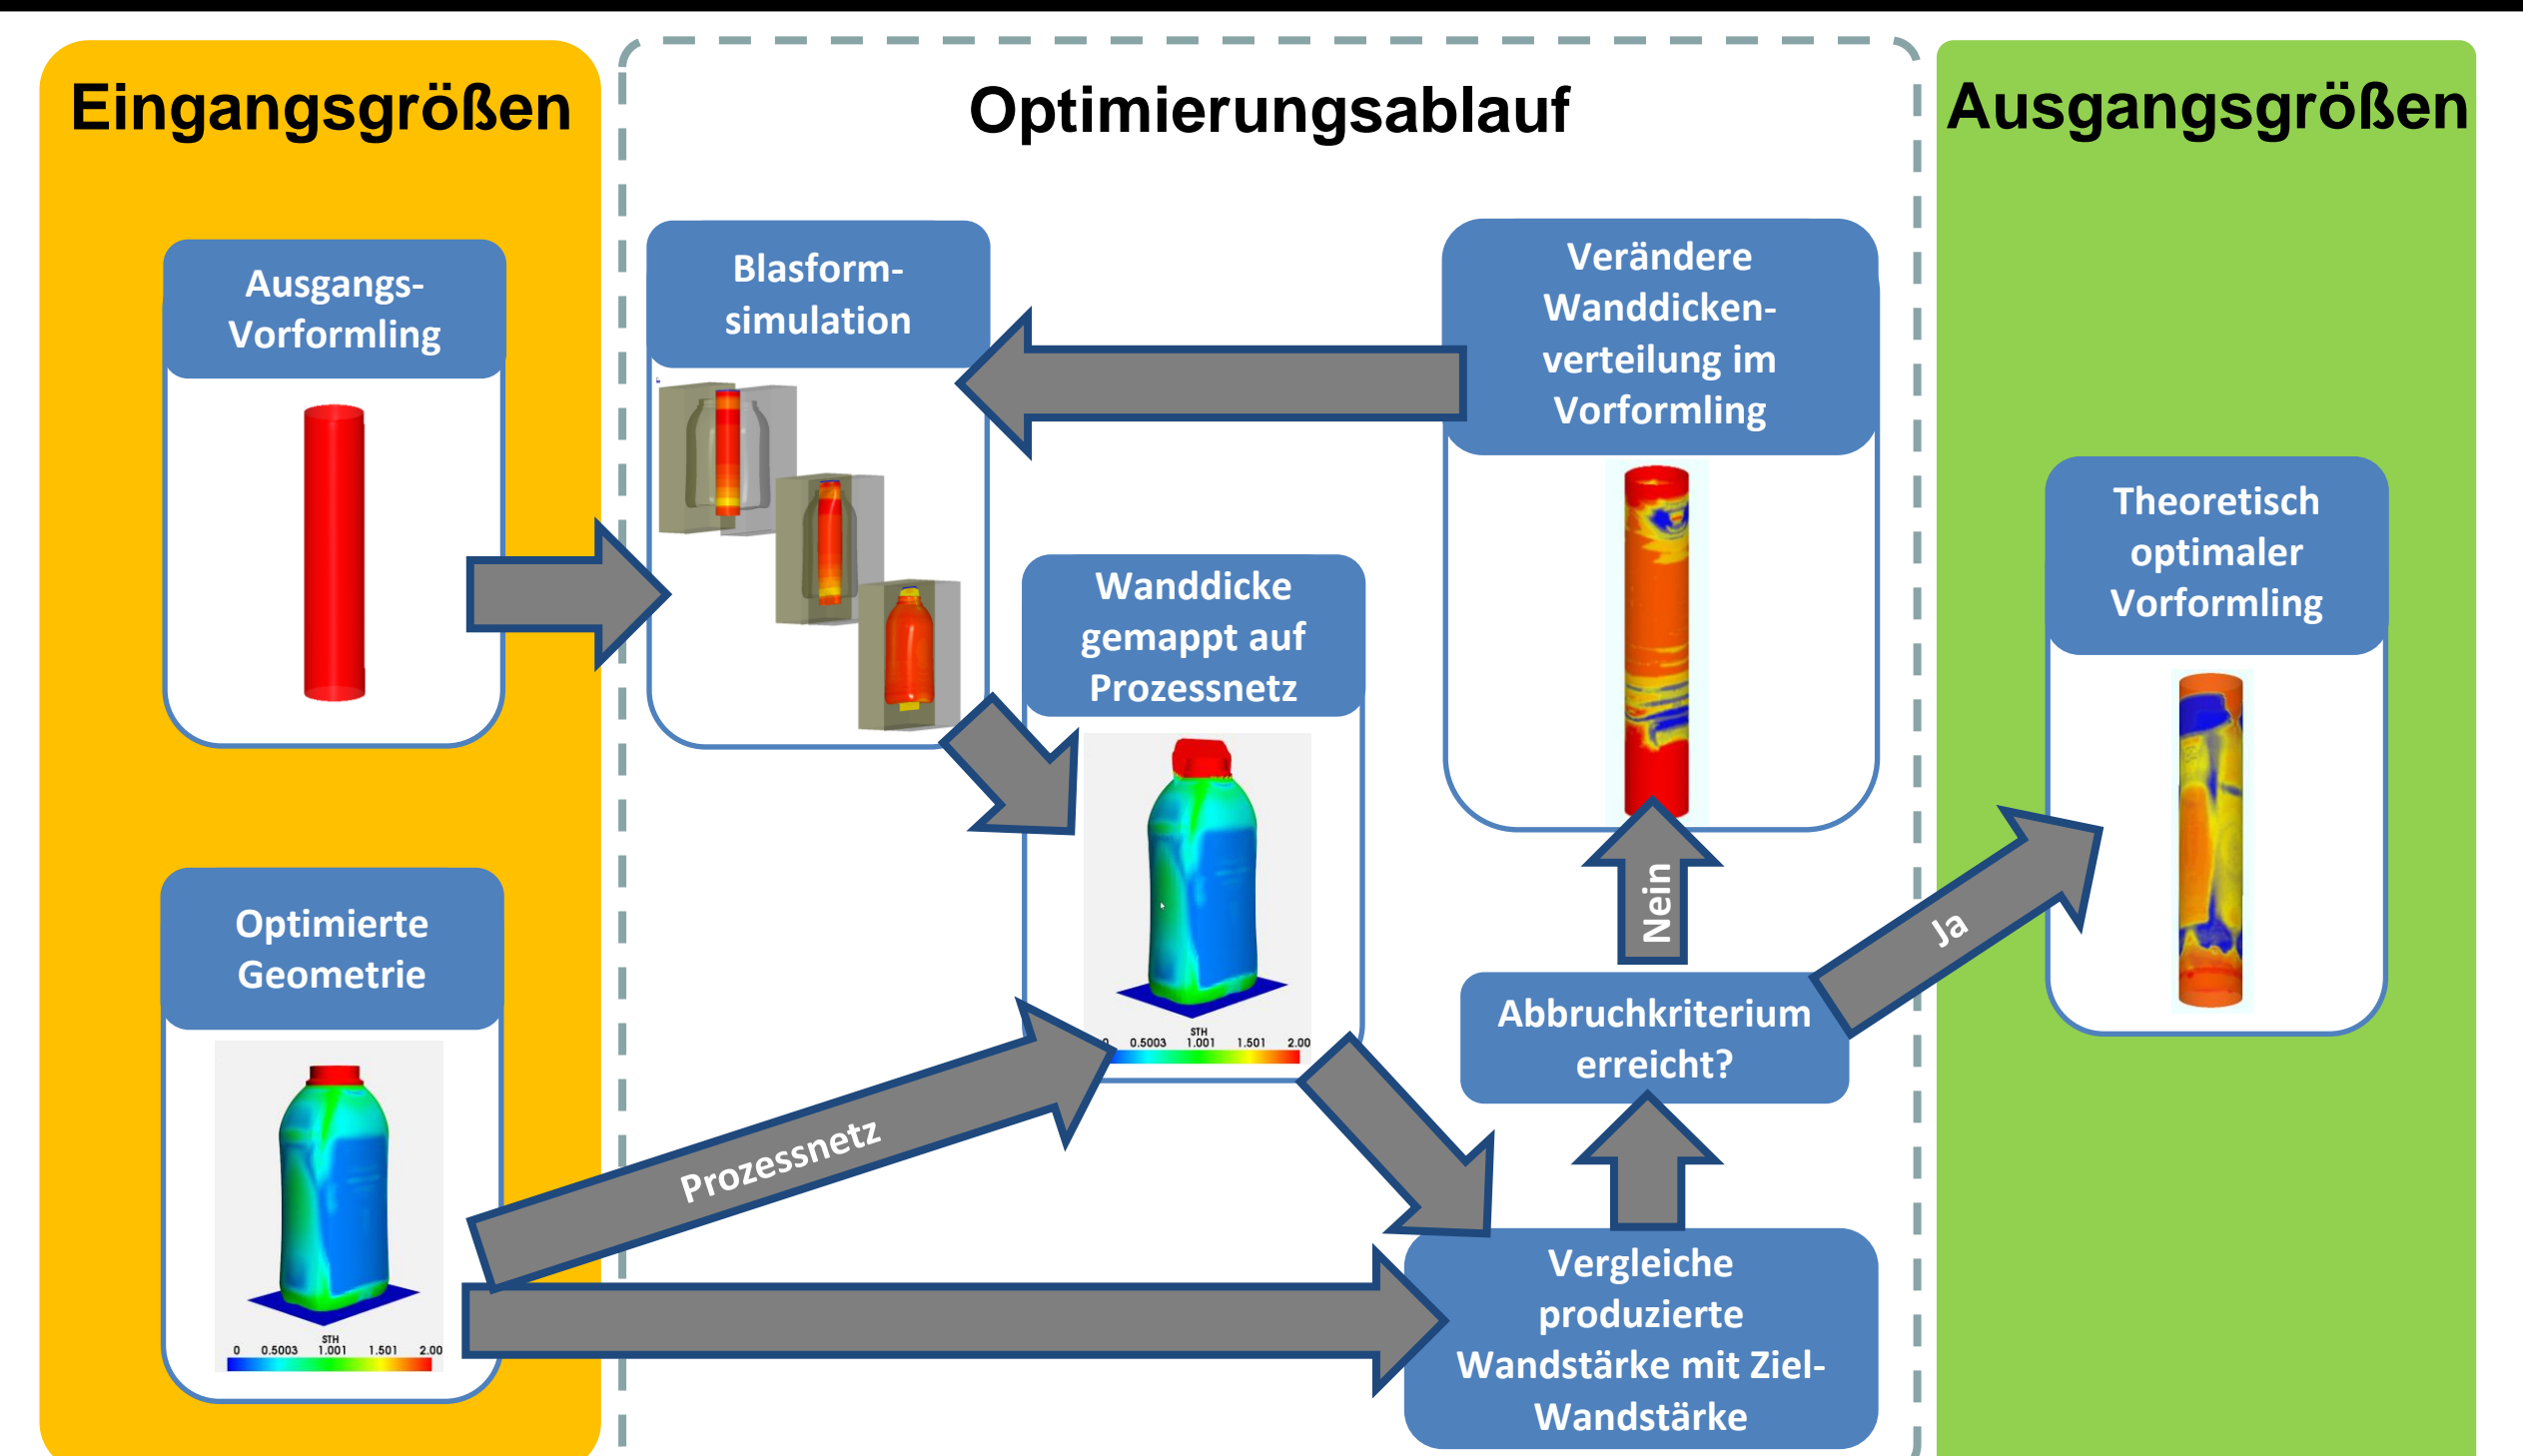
Eingangsgrößen

Optimierungsablauf

Ausgangsgrößen

Ausgangs-Vorformling

Blasformsimulation

Verändere Wanddickenverteilung im Vorformling

Wanddicke gemappt auf Prozessnetz

STH
0 0.5003 1.001 1.501 2.00

Theoretisch optimaler Vorformling

Nein

Ja

Abbruchkriterium erreicht?

Optimierte Geometrie

STH
0 0.5003 1.001 1.501 2.00

Prozessnetz

Vergleiche produzierte Wandstärke mit Ziel-Wandstärke